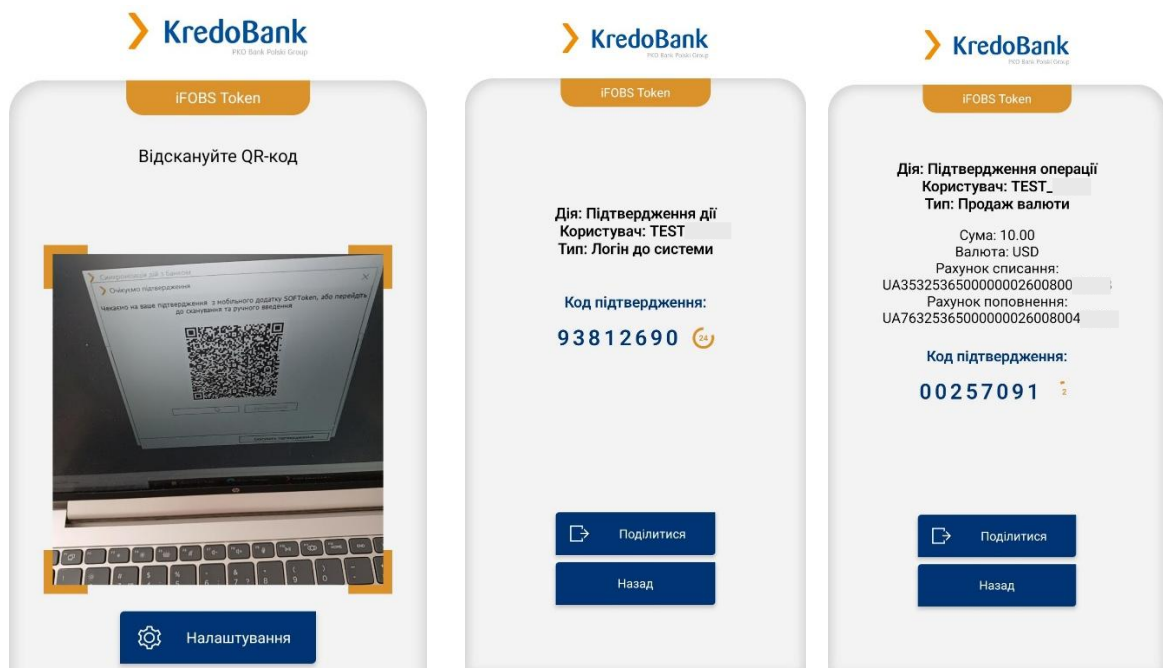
KredoBank
PKO Bank Polski Group

iFOBS Token

Відскануйте QR-код

Синхронізація дій з Банком
Очікуємо підтвердження
Чекаємо на ваше підтвердження з мобільного додатку SOFToken, або перейдіть до сканування та ручного введення

Налаштування

KredoBank
PKO Bank Polski Group

iFOBS Token

Дія: Підтвердження дії
Користувач: TEST
Тип: Логін до системи

Код підтвердження:

93812690 24

Поділитися

Назад

KredoBank
PKO Bank Polski Group

iFOBS Token

Дія: Підтвердження операції
Користувач: TEST_
Тип: Продаж валюти

Сума: 10.00
Валюта: USD
Рахунок списання:
UA353253650000000002600800
Рахунок поповнення:
UA763253650000000026008004

Код підтвердження:

00257091 2

Поділитися

Назад